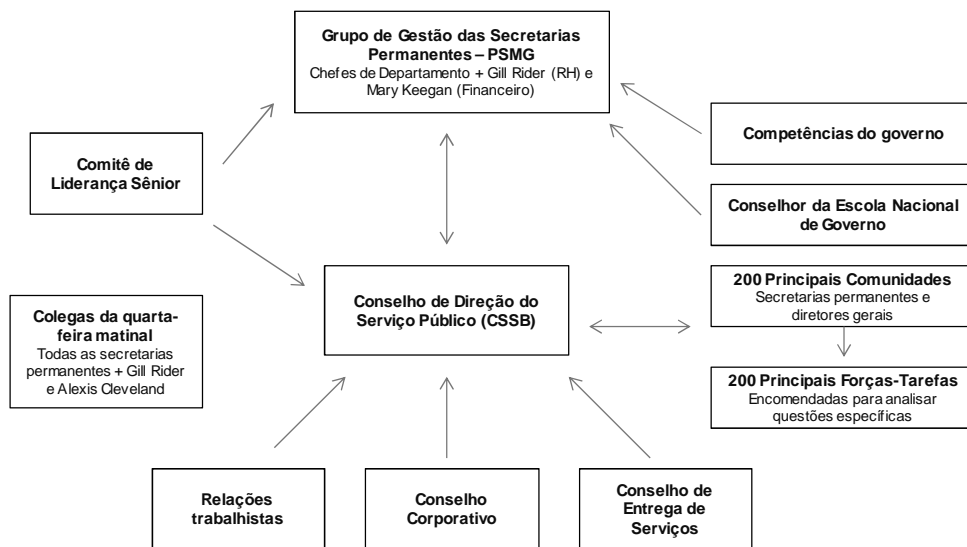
Grupo de Gestão das Secretarias Permanentes – PSMG
Chefes de Departamento + Gill Rider (RH) e Mary Keegan (Financeiro)

Comitê de Liderança Sênior

Competências do governo

Conselhor da Escola Nacional de Governo

Colegas da quarta-feira matinal
Todas as secretarias permanentes + Gill Rider e Alexis Cleveland

Conselho de Direção do Serviço Público (CSSB)

200 Principais Comunidades
Secretarias permanentes e diretores gerais

200 Principais Forças-Tarefas
Encomendadas para analisar questões específicas

Relações trabalhistas

Conselho Corporativo

Conselho de Entrega de Serviços